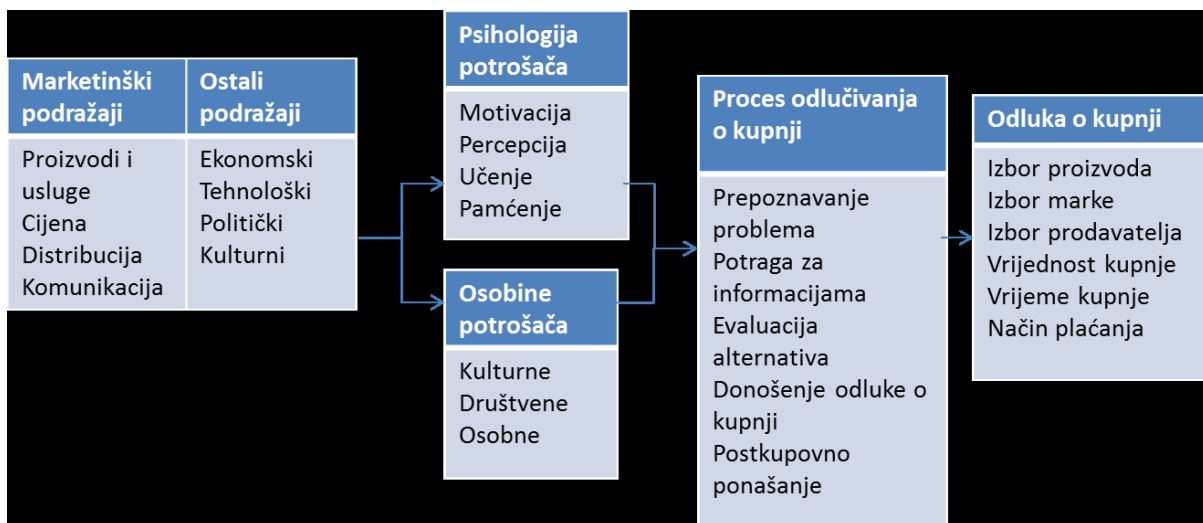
| Marketinški podražaji | Ostali podražaji |
|---|---|
| Proizvodi i usluge<br>Cijena<br>Distribucija<br>Komunikacija | Ekonomski<br>Tehnološki<br>Politički<br>Kulturni |

Psihologija potrošača

Motivacija
Percepcija
Učenje
Pamćenje

Osobine potrošača

Kulturne
Društvene
Osobne

Proces odlučivanja o kupnji

Prepoznavanje problema
Potraga za informacijama
Evaluacija alternativa
Donošenje odluke o kupnji
Postkupovno ponašanje

Odluka o kupnji

Izbor proizvoda
Izbor marke
Izbor prodavatelja
Vrijednost kupnje
Vrijeme kupnje
Način plaćanja